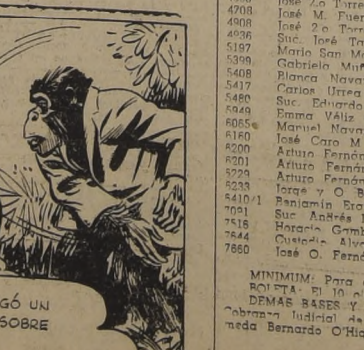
GÓ UN
SOBRE

4708 José M. Fuer
4908 José 2o Torr
4936 Suc. José To
5197 Mario San M
5399 Gabriela Mu
5408 Blanca Nava
5417 Carlos Urrea
5480 Suc. Eduardo
5490 Emma Véliz
6065 Manuel Nava
6160 José Caro M
6200 Arturo Fernán
6201 Arturo Fernán
6229 Arturo Fernán
6233 Jorge y O. B
5410/1 Benjamín Bra
7091 Suc. Andrés
7516 Horacio Gamb
7644 Custodia Alva
7660 José O. Ferná

MINIMUM: Para
BOLETA: El 10
DEMAS BASES Y
Cobranza Judicial
meda Bernardo O'Hig